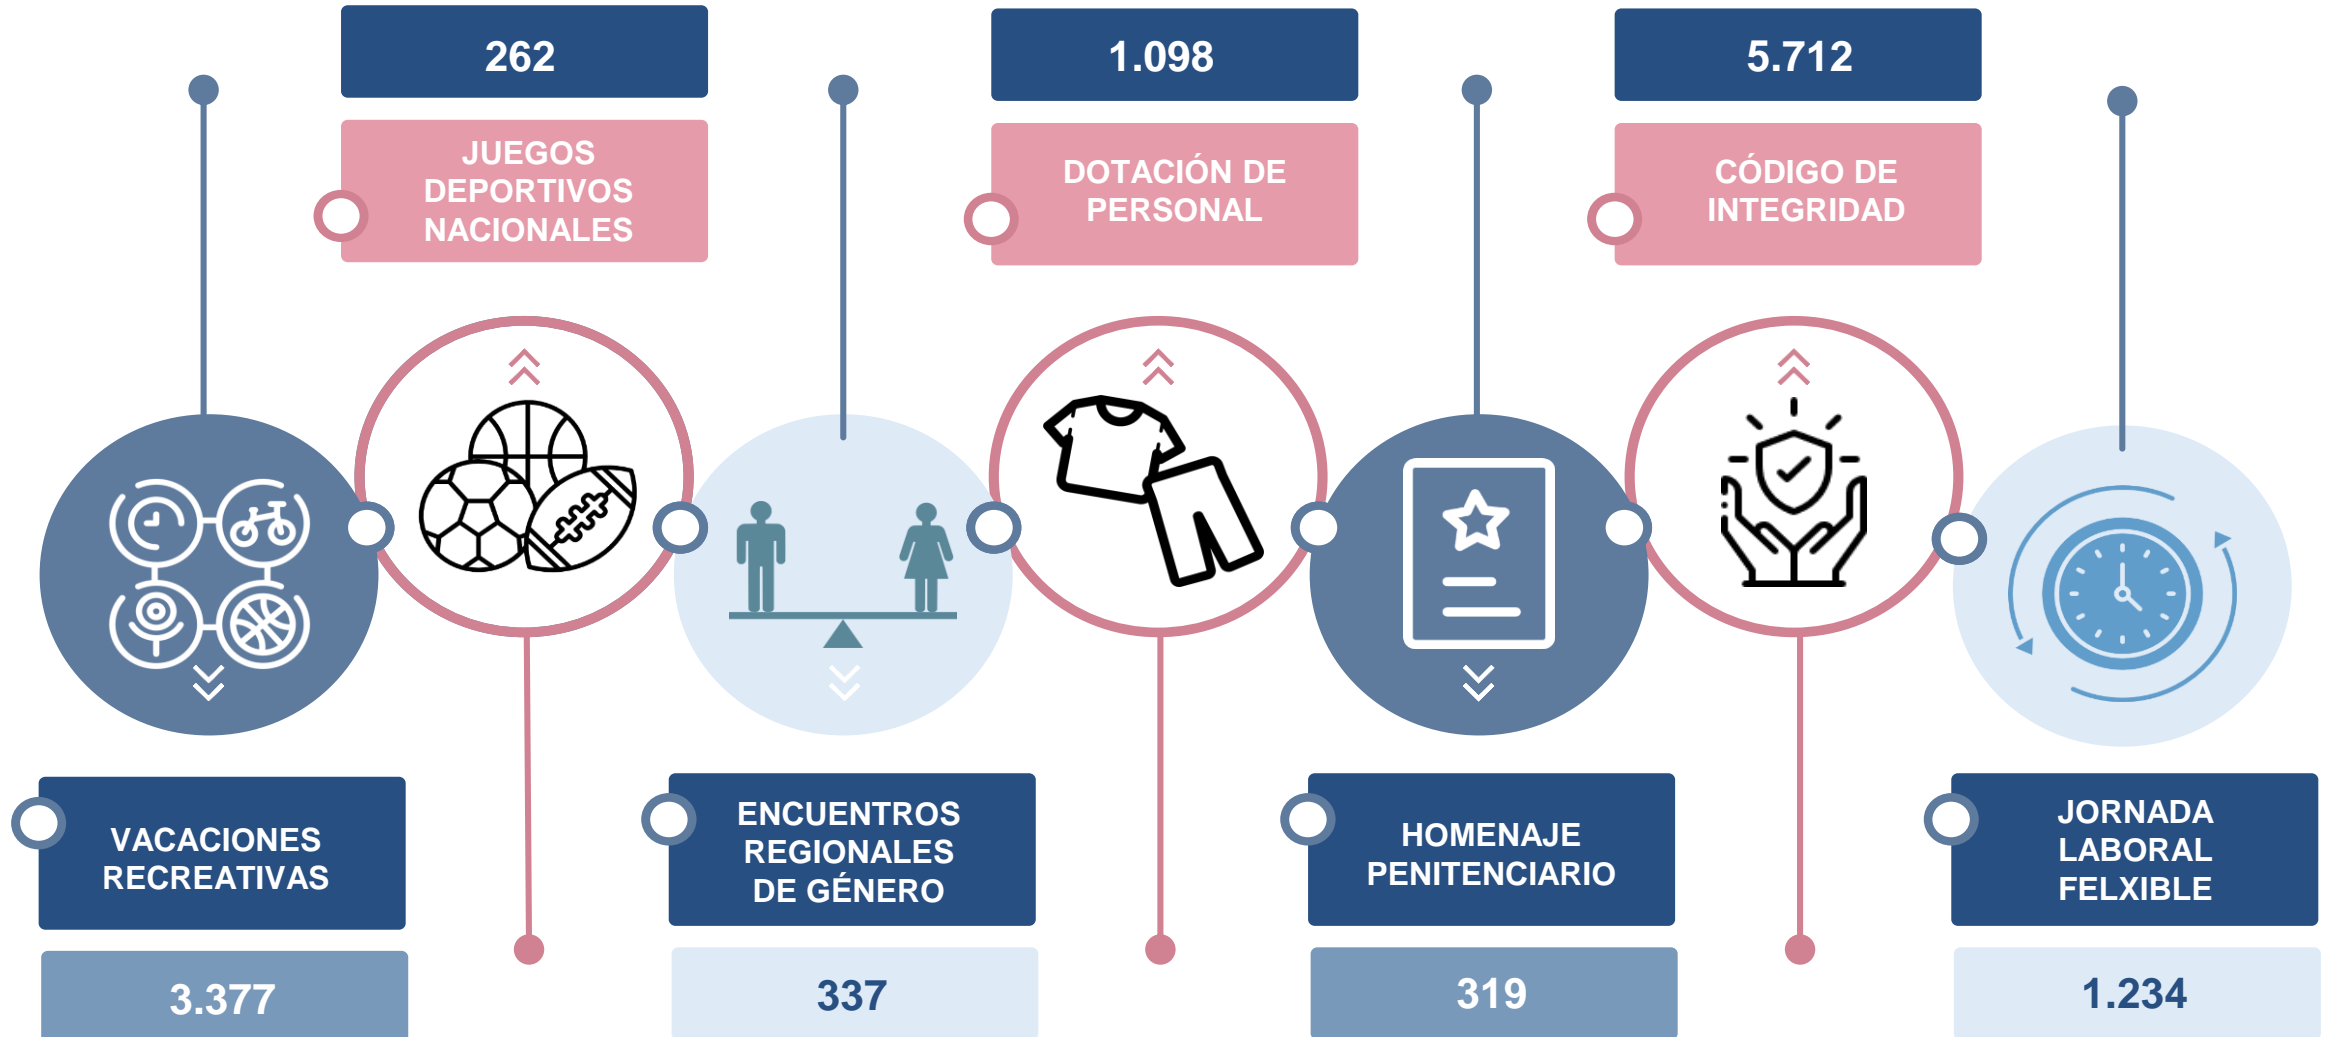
262

JUEGOS DEPORTIVOS NACIONALES

1.098

DOTACIÓN DE PERSONAL

5.712

CÓDIGO DE INTEGRIDAD

VACACIONES RECREATIVAS

3.377

ENCUENTROS REGIONALES DE GÉNERO

337

HOMENAJE PENITENCIARIO

319

JORNADA LABORAL FELXIBLE

1.234